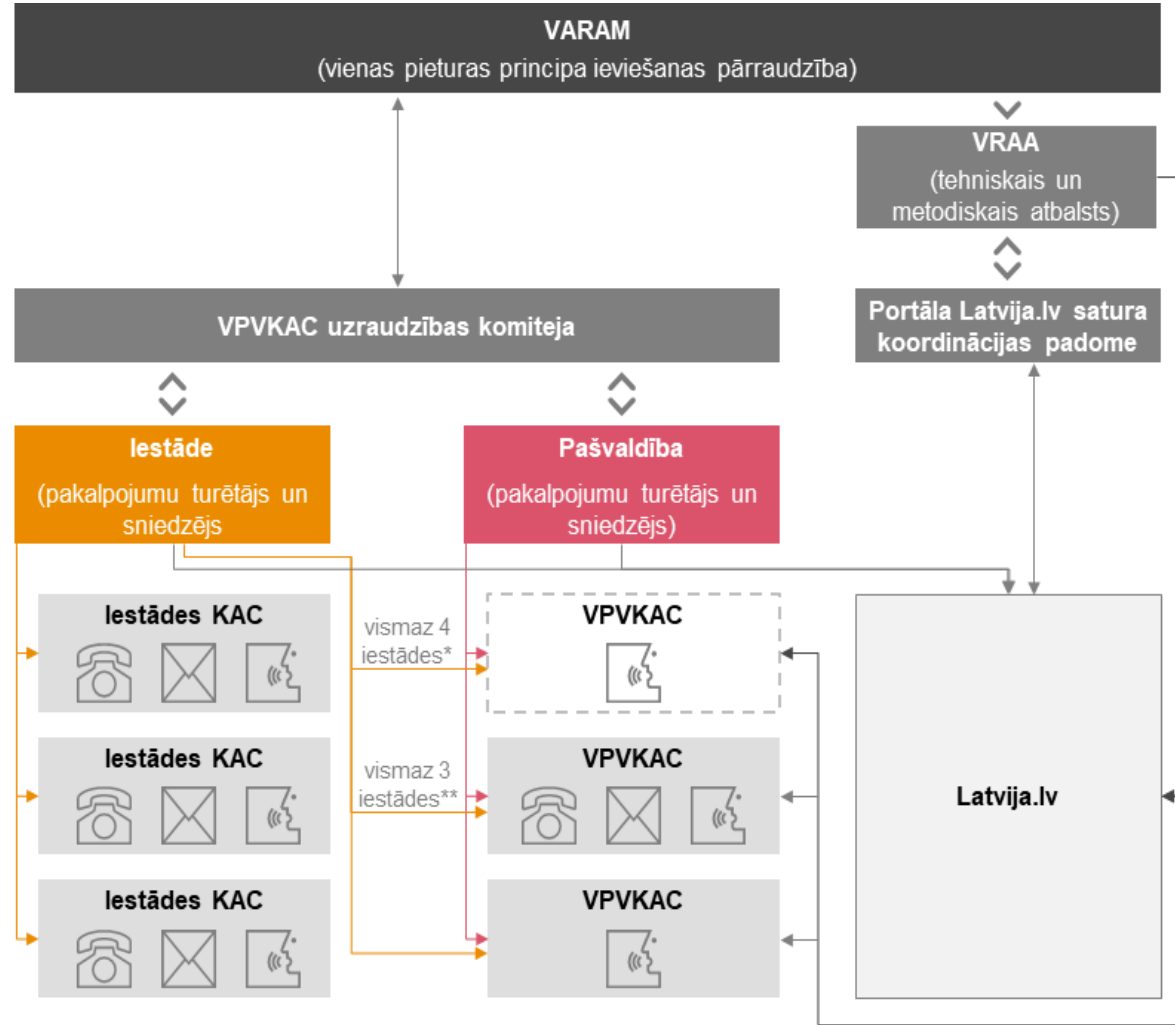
VARAM
(vienas pieturas principa ieviešanas pārraudzība)

VRAA
(tehniskais un metodiskais atbalsts)

VPVKAC uzraudzības komiteja

Portāla Latvija.lv satura koordinācijas padome

Iestāde
(pakalpojumu turētājs un sniedzējs

Pašvaldība
(pakalpojumu turētājs un sniedzējs)

Iestādes KAC

vismaz 4 iestādes*

VPVKAC

Iestādes KAC

vismaz 3 iestādes**

VPVKAC

Latvija.lv

Iestādes KAC

VPVKAC